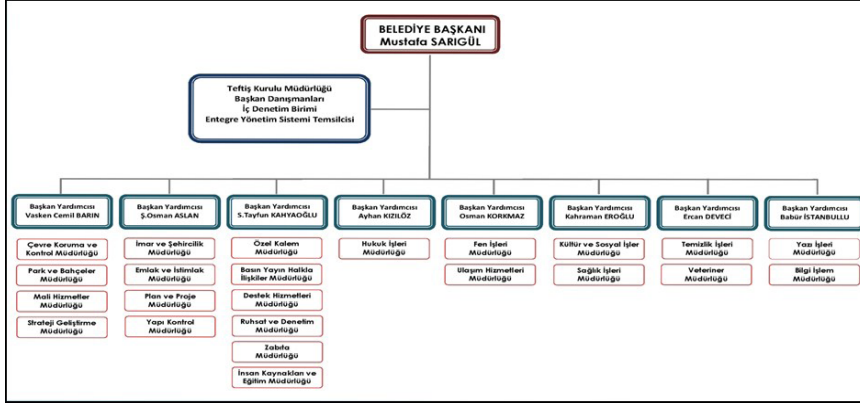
BELEDİYE BAŞKANI
Mustafa SARIGÜL

Teftiş Kurulu Müdürlüğü
Başkan Danışmanları
İç Denetim Birimi
Entegre Yönetim Sistemi Temsilcisi

Başkan Yardımcısı
Vasken Cemil BARIN

Çevre Koruma ve Kontrol Müdürlüğü

Park ve Bahçeler Müdürlüğü

Mali Hizmetler Müdürlüğü

Strateji Geliştirme Müdürlüğü

Başkan Yardımcısı
Ş.Osman ASLAN

İmar ve Şehircilik Müdürlüğü

Emlak ve İstimlak Müdürlüğü

Plan ve Proje Müdürlüğü

Yapı Kontrol Müdürlüğü

Başkan Yardımcısı
S.Tayfun KAHYAOĞLU

Özel Kalem Müdürlüğü

Basın Yayın Halkla İlişkiler Müdürlüğü

Destek Hizmetleri Müdürlüğü

Ruhsat ve Denetim Müdürlüğü

Zabıta Müdürlüğü

İnsan Kaynakları ve Eğitim Müdürlüğü

Başkan Yardımcısı
Ayhan KIZILÖZ

Hukuk İşleri Müdürlüğü

Başkan Yardımcısı
Osman KORKMAZ

Fen İşleri Müdürlüğü

Ulaşım Hizmetleri Müdürlüğü

Başkan Yardımcısı
Kahraman EROĞLU

Kültür ve Sosyal İşler Müdürlüğü

Sağlık İşleri Müdürlüğü

Başkan Yardımcısı
Ercan DEVECİ

Temizlik İşleri Müdürlüğü

Veteriner Müdürlüğü

Başkan Yardımcısı
Babür İSTANBULLU

Yazı İşleri Müdürlüğü

Bilgi İşlem Müdürlüğü